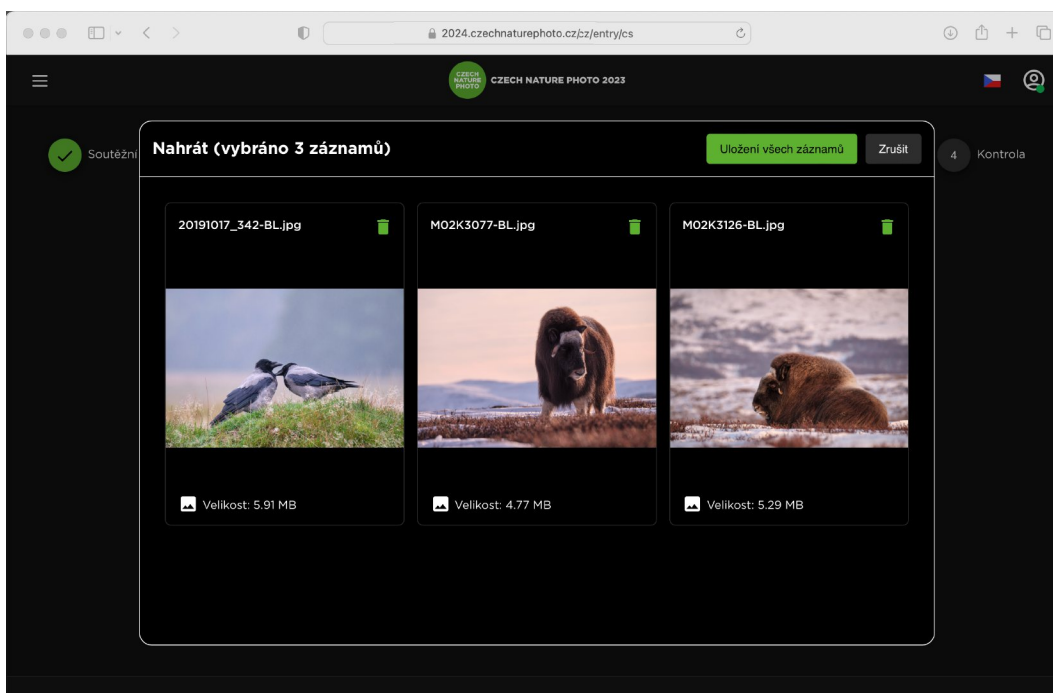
2024.czechnaturephoto.cz/cz/entry/cs

CZECH NATURE PHOTO

CZECH NATURE PHOTO 2023

Soutěžní

Nahrát (vybráno 3 záznamů)

Uložení všech záznamů

Zrušit

4 Kontrola

20191017_342-BL.jpg

Velikost: 5.91 MB

M02K3077-BL.jpg

Velikost: 4.77 MB

M02K3126-BL.jpg

Velikost: 5.29 MB